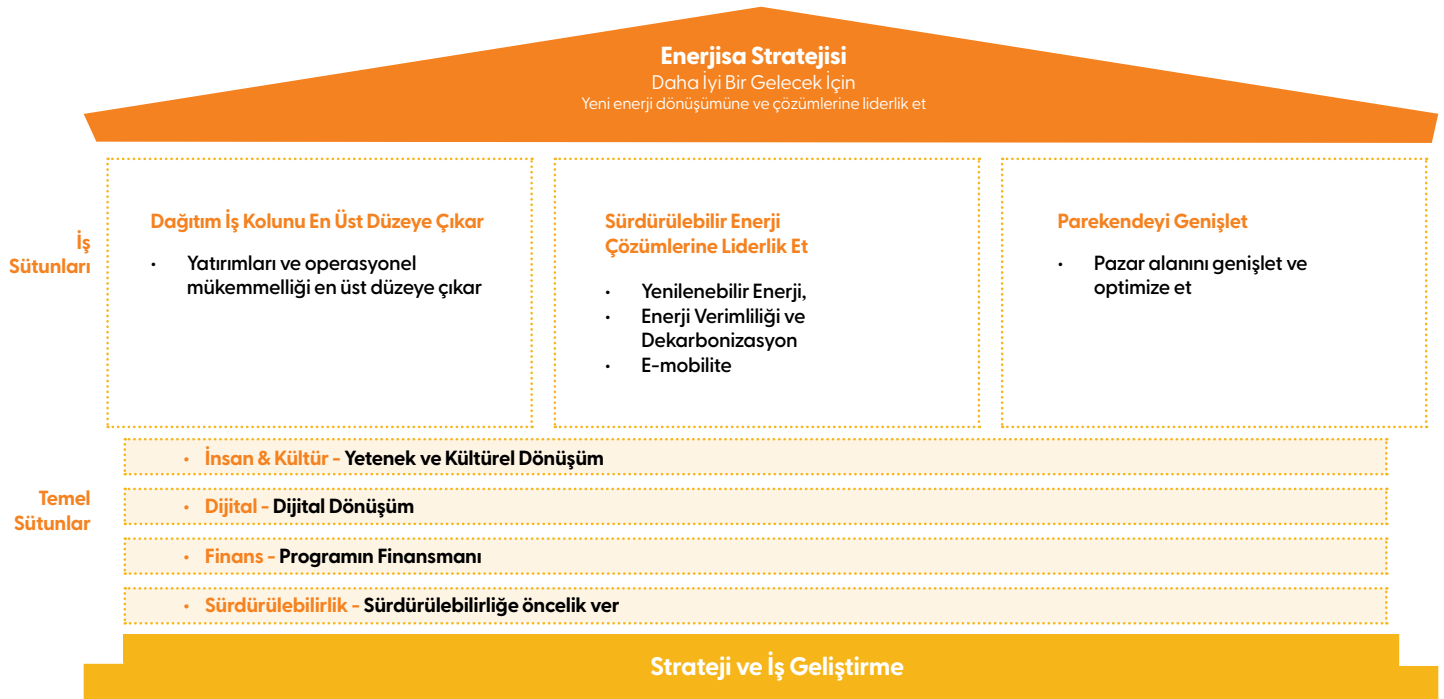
Enerjisa Stratejisi
Daha İyi Bir Gelecek İçin
Yeni enerji dönüşümüne ve çözümlerine liderlik et

İş Sütunları

Dağıtım İş Kolunu En Üst Düzeye Çıkar

• Yatırımları ve operasyonel mükemmelliği en üst düzeye çıkar

Sürdürülebilir Enerji Çözümlerine Liderlik Et

• Yenilenebilir Enerji,
• Enerji Verimliliği ve Dekarbonizasyon
• E-mobilite

Parekendeyi Genişlet

• Pazar alanını genişlet ve optimize et

Temel Sütunlar

• İnsan & Kültür - Yetenek ve Kültürel Dönüşüm
• Dijital - Dijital Dönüşüm
• Finans - Programın Finansmanı
• Sürdürülebilirlik - Sürdürülebilirliğe öncelik ver

Strateji ve İş Geliştirme